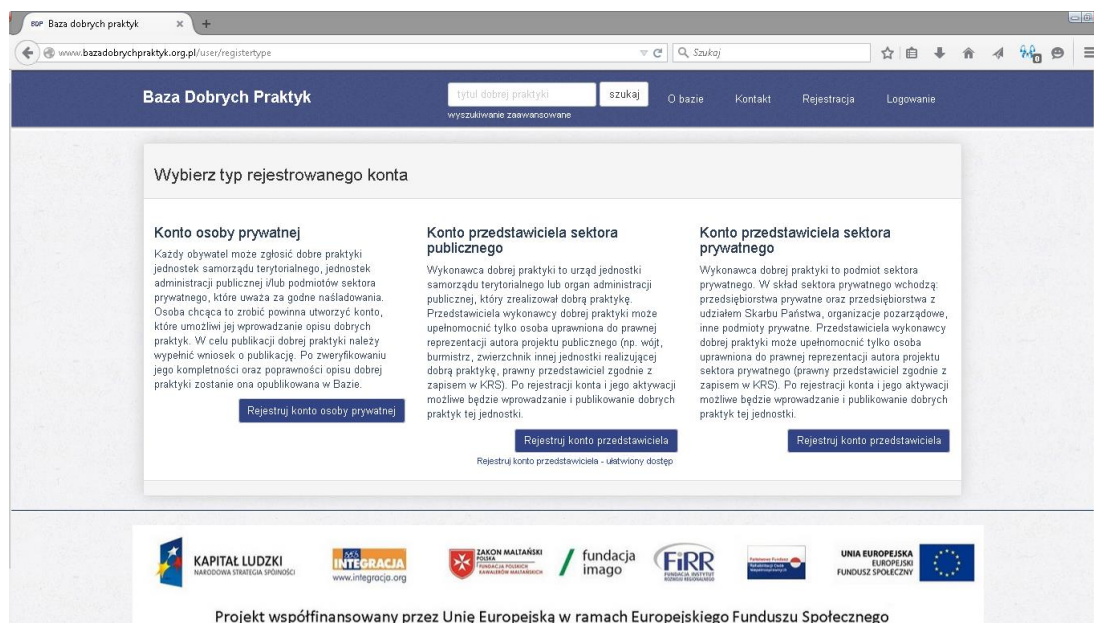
BDP Baza dobrych praktyk ×

www.bazadobrychpraktyk.org.pl/user/registertype

Szukaj

Baza Dobrych Praktyk

tytuł dobrej praktyki

szukaj

wyszukiwanie zaawansowane

O bazie Kontakt Rejestracja Logowanie

Wybierz typ rejestrowanego konta

Konto osoby prywatnej

Każdy obywatel może zgłosić dobre praktyki jednostek samorządu terytorialnego, jednostek administracji publicznej i/lub podmiotów sektora prywatnego, które uważa za godne naśladowania. Osoba chcąca to zrobić powinna utworzyć konto, które umożliwi jej wprowadzanie opisu dobrych praktyk. W celu publikacji dobrej praktyki należy wypełnić wniosek o publikację. Po zweryfikowaniu jego kompletności oraz poprawności opisu dobrej praktyki zostanie ona opublikowana w Bazie.

Rejestruj konto osoby prywatnej

Konto przedstawiciela sektora publicznego

Wykonawca dobrej praktyki to urząd jednostki samorządu terytorialnego lub organ administracji publicznej, który zrealizował dobrą praktykę. Przedstawiciela wykonawcy dobrej praktyki może upełnomocnić tylko osoba uprawniona do prawnej reprezentacji autora projektu publicznego (np. wójt, burmistrz, zwierzchnik innej jednostki realizującej dobrą praktykę, prawny przedstawiciel zgodnie z zapisem w KRS). Po rejestracji konta i jego aktywacji możliwe będzie wprowadzanie i publikowanie dobrych praktyk tej jednostki.

Rejestruj konto przedstawiciela

Rejestruj konto przedstawiciela - ułatwiony dostęp

Konto przedstawiciela sektora prywatnego

Wykonawca dobrej praktyki to podmiot sektora prywatnego. W skład sektora prywatnego wchodzą: przedsiębiorstwa prywatne oraz przedsiębiorstwa z udziałem Skarbu Państwa, organizacje pozarządowe, inne podmioty prywatne. Przedstawiciela wykonawcy dobrej praktyki może upełnomocnić tylko osoba uprawniona do prawnej reprezentacji autora projektu sektora prywatnego (prawny przedstawiciel zgodnie z zapisem w KRS). Po rejestracji konta i jego aktywacji możliwe będzie wprowadzanie i publikowanie dobrych praktyk tej jednostki.

Rejestruj konto przedstawiciela

KAPITAŁ LUDZKI
NARODOWA STRATEGIA SPÓJNOŚCI

INTEGRACJA
www.integracja.org

ZAKON MALTAŃSKI POLSKA
FUNDACJA POLSKICH KAWALERÓW MALTAŃSKICH

fundacja imago

FIRR
FUNDACJA INSTYTUT ROZWOJU REGIONALNEGO

UNIA EUROPEJSKA
EUROPEJSKI FUNDUSZ SPOŁECZNY

Projekt współfinansowany przez Unię Europejską w ramach Europejskiego Funduszu Społecznego